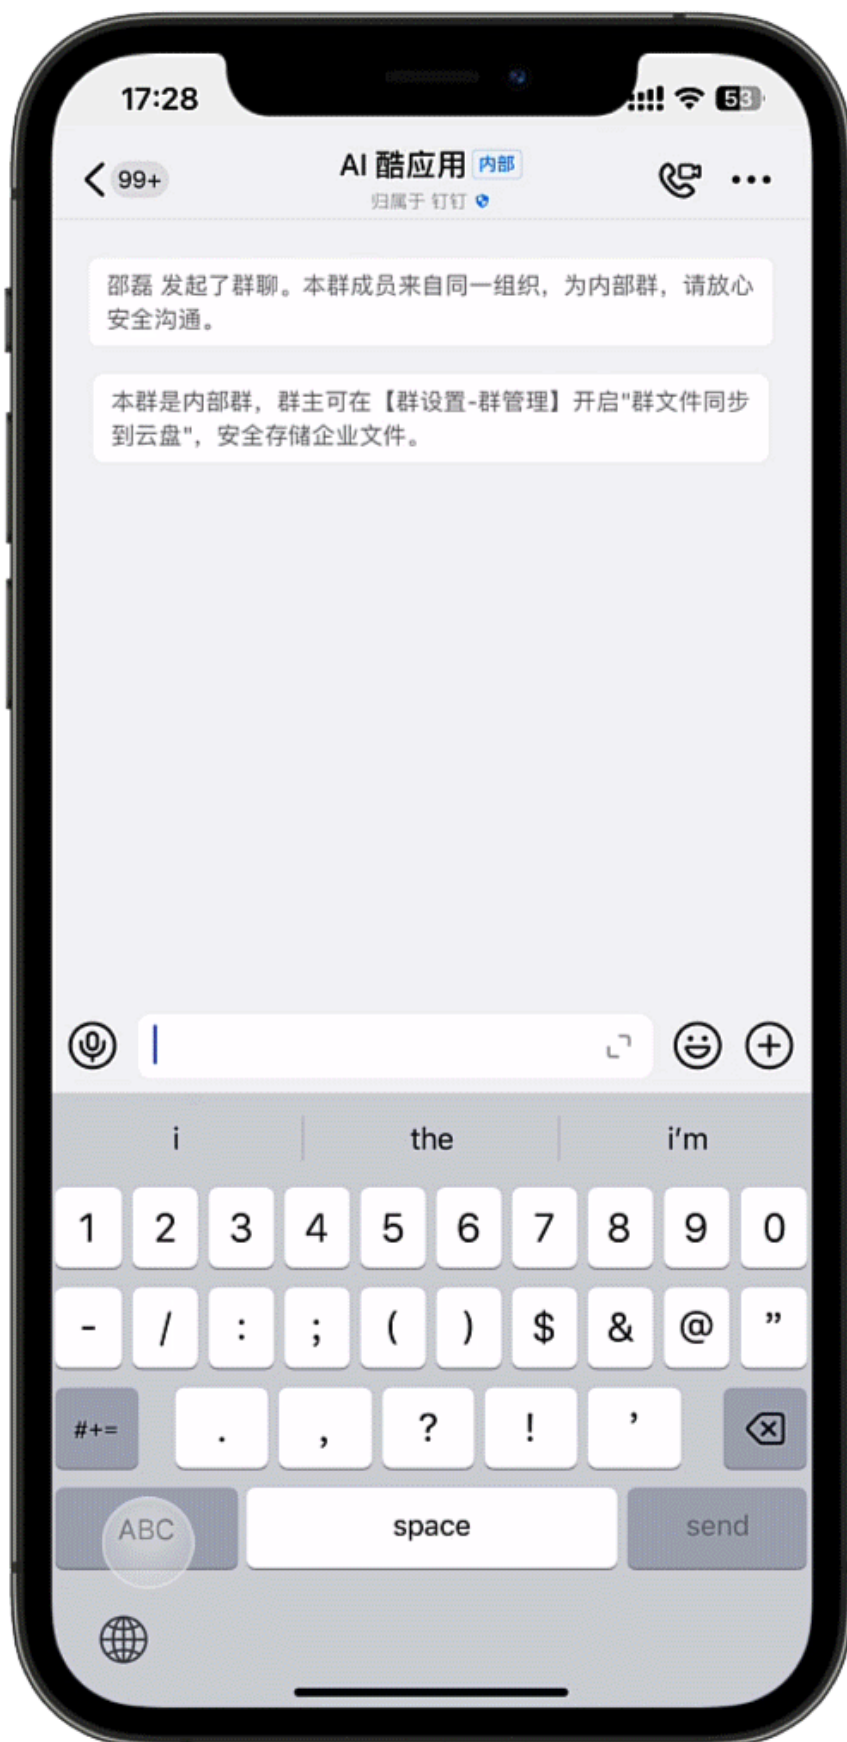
17:28

53

99+

AI 酷应用 内部

归属于 钉钉

邵磊 发起了群聊。本群成员来自同一组织，为内部群，请放心安全沟通。

本群是内部群，群主可在【群设置-群管理】开启"群文件同步到云盘"，安全存储企业文件。

i the i'm

1 2 3 4 5 6 7 8 9 0

- / : ; ( ) $ & @ ”

#+= . , ? ! ’

ABC space send